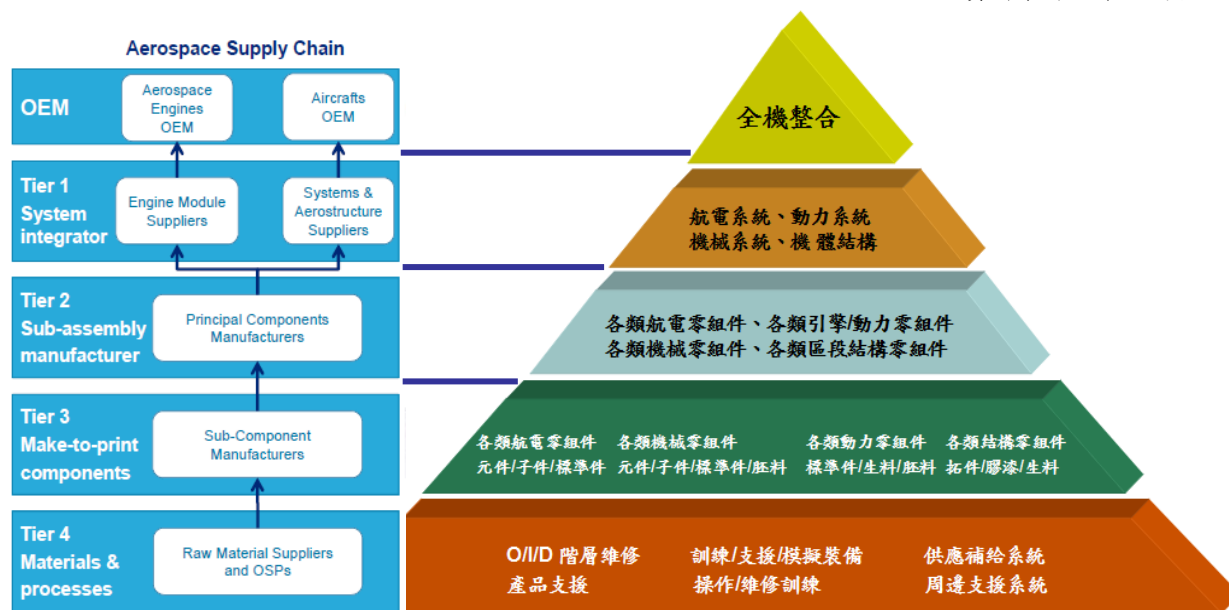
Aerospace Supply Chain

OEM

Aerospace Engines OEM

Aircrafts OEM

Tier 1 System integrator

Engine Module Suppliers

Systems & Aerostructure Suppliers

Tier 2 Sub-assembly manufacturer

Principal Components Manufacturers

Tier 3 Make-to-print components

Sub-Component Manufacturers

Tier 4 Materials & processes

Raw Material Suppliers and OSPs

全機整合

航電系統、動力系統
機械系統、機 體結構

各類航電零組件、各類引擎/動力零組件
各類機械零組件、各類區段結構零組件

各類航電零組件 元件/子件/標準件
各類機械零組件 元件/子件/標準件/胚料
各類動力零組件 標準件/生料/胚料
各類結構零組件 拓件/膠漆/生料

O/I/D 階層維修 產品支援
訓練/支援/模擬裝備 操作/維修訓練
供應補給系統 周邊支援系統